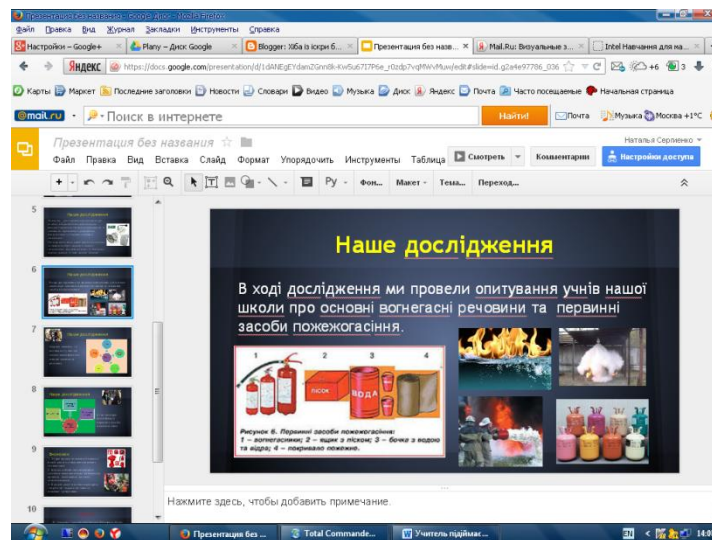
Презентация без названия - Google Диск - Mozilla Firefox
Файл Правка Вид Журнал Закладки Инструменты Справка
Настройки – Google+ × Plany – Диск Google × Blogger: Хіба із іскри б... × Презентация без назв... × Mail.Ru: Визуальные з... × Intel Навчання для ма... ×
Яндекс https://docs.google.com/presentation/d/1dANEgEYdamZGnn8k-Kw5u6717P6e_r0zdp7vqMWvMuw/edit#slide=id.g2a4e97786_036
Карты Маркет Последние заголовки Новости Словари Видео Музыка Диск Яндекс Почта Часто посещаемые Начальная страница
@mail.ru Поиск в интернете Найти! Почта Музыка Москва +1°C
Презентация без названия
Наталья Сергиенко
Файл Правка Вид Вставка Слайд Формат Упорядочить Инструменты Таблица Смотреть Комментарии Настройки доступа
Фон... Макет - Тема... Переход...
5
6
7
8
9
10
Наше дослідження
В ході дослідження ми провели опитування учнів нашої школи про основні вогнегасні речовини та первинні засоби пожежогасіння.
1 2 3 4
ПІСОК
ВОДА
Рисунок 6. Первинні засоби пожежогасіння: 1 – вогнегасники; 2 – ящик з піском; 3 – бочка з водою та відра; 4 – покривало пожежне.
Нажмите здесь, чтобы добавить примечание.
Презентация без ...
Total Commande...
Учитель підіймає...
EN 14:0